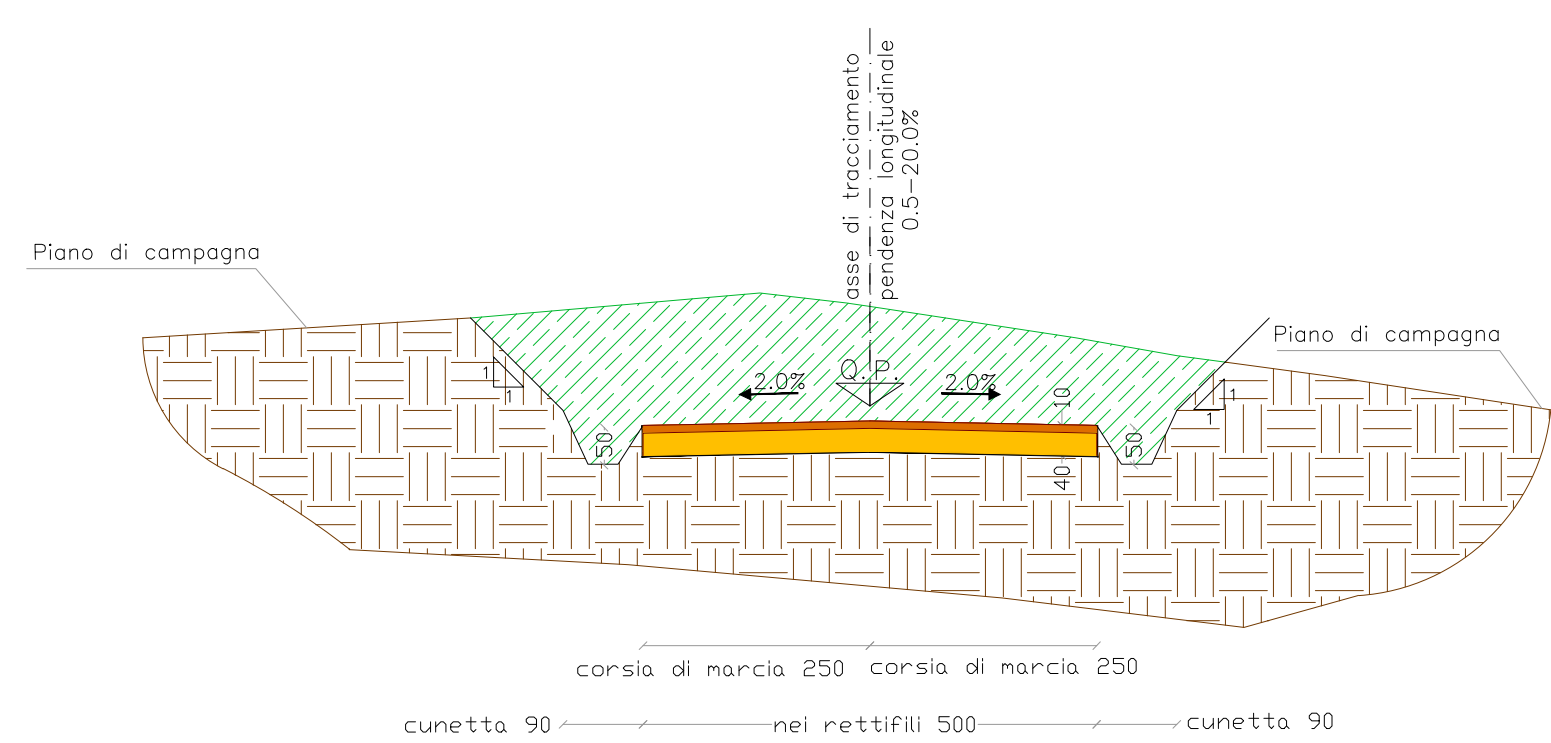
asse di tracciamento
pendenza longitudinale
0.5-20.0%

Piano di campagna

Piano di campagna

1
1
2.0%
Q.P.
2.0%
10
1
1
50
50
40

corsia di marcia 250
corsia di marcia 250

cunetta 90
nei rettifili 500
cunetta 90